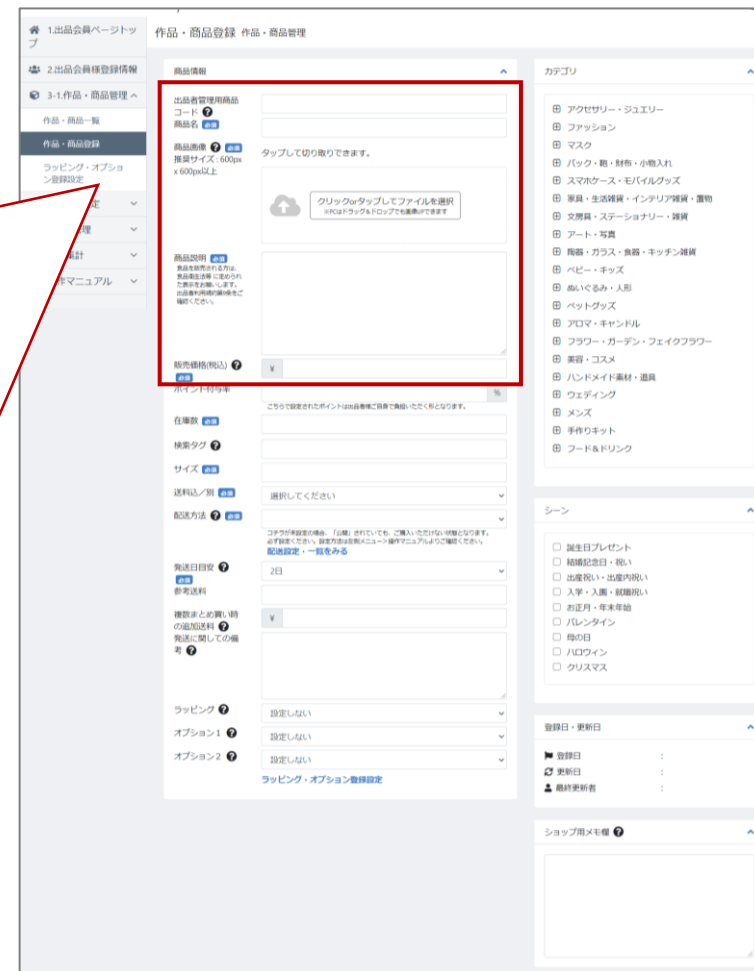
1.出品会員ページトップ
2.出品会員様登録情報
3-1.作品・商品管理
作品・商品一覧
作品・商品登録
ラッピング・オプション登録設定
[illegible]定
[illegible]理
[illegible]計
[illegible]作マニュアル

作品・商品登録 作品・商品管理

商品情報
出品者管理用商品コード
商品名 必須
商品画像 必須
推奨サイズ：600px x 600px以上
タップして切り取りできます。
クリックorタップしてファイルを選択
※PCはドラッグ＆ドロップでも画像UPできます
商品説明 必須
食品を販売される方は、食品衛生法等に定められた表示をお願いします。出品者利用規約第6条をご確認ください。
販売価格(税込) 必須
¥
ポイント付与率
%
こちらで設定されたポイントは出品者様ご負担で負担いただく形となります。
在庫数 必須
検索タグ
サイズ 必須
送料込／別 必須
選択してください
配送方法 必須
コチラが未設定の場合、「公開」されていても、ご購入いただけない状態となります。必ず設定ください。設定方法は左側メニュー＞操作マニュアルよりご確認ください。
配送設定・一覧をみる
発送日目安 必須
2日
参考送料
複数まとめ買い時の追加送料
¥
発送に関しての備考
ラッピング
設定しない
オプション1
設定しない
オプション2
設定しない
ラッピング・オプション登録設定

カテゴリ
アクセサリー・ジュエリー
ファッション
マスク
バック・鞄・財布・小物入れ
スマホケース・モバイルグッズ
家具・生活雑貨・インテリア雑貨・置物
文房具・ステーショナリー・雑貨
アート・写真
陶器・ガラス・食器・キッチン雑貨
ベビー・キッズ
ぬいぐるみ・人形
ペットグッズ
アロマ・キャンドル
フラワー・ガーデン・フェイクフラワー
美容・コスメ
ハンドメイド素材・道具
ウェディング
メンズ
手作りキット
フード＆ドリンク

シーン
誕生日プレゼント
結婚記念日・祝い
出産祝い・出産内祝い
入学・入園・就職祝い
お正月・年末年始
バレンタイン
母の日
ハロウィン
クリスマス

登録日・更新日
登録日 :
更新日 :
最終更新者 :

ショップ用メモ欄